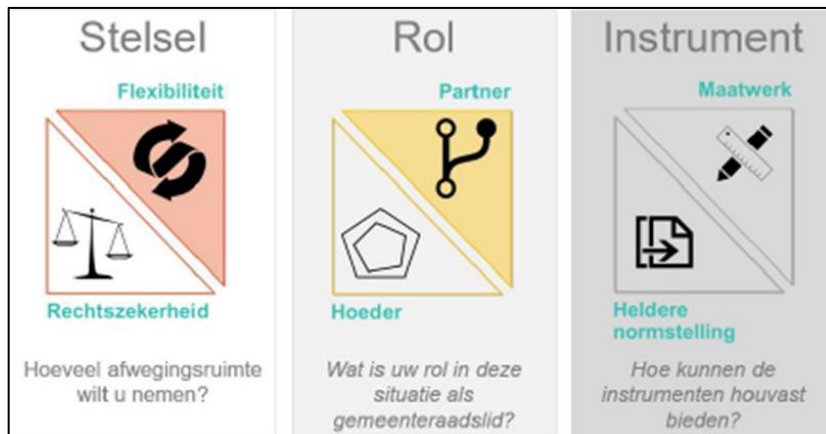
Stelsel

Flexibiliteit

Rechtszekerheid

Hoeveel afwegingsruimte wilt u nemen?

Rol

Partner

Hoeder

Wat is uw rol in deze situatie als gemeenteraadslid?

Instrument

Maatwerk

Heldere normstelling

Hoe kunnen de instrumenten houvast bieden?